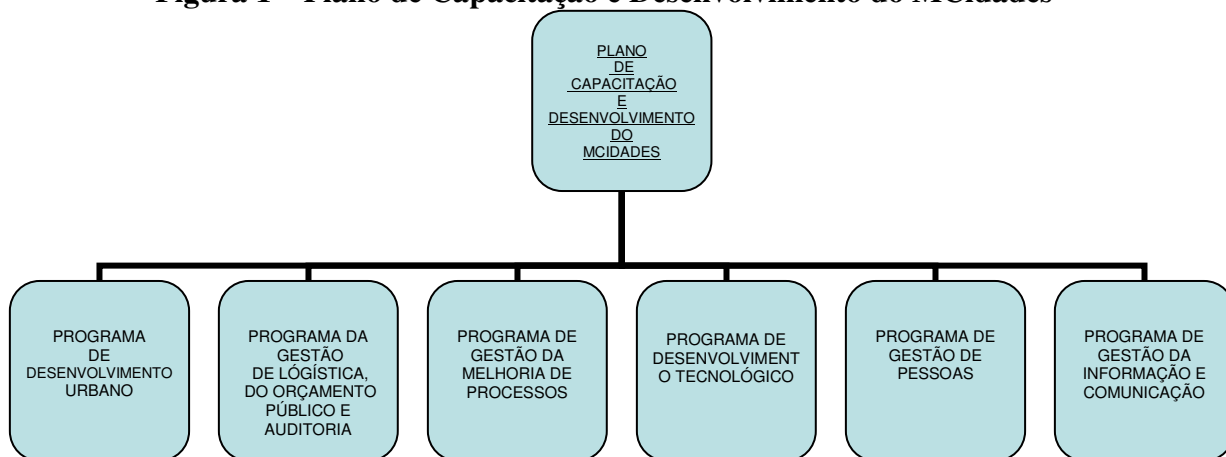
Figura 1 - Plano de Capacitação e Desenvolvimento do MCidades

PLANO DE CAPACITAÇÃO E DESENVOLVIMENTO DO MCIDADES

PROGRAMA DE DESENVOLVIMENTO URBANO

PROGRAMA DA GESTÃO DE LÓGÍSTICA, DO ORÇAMENTO PÚBLICO E AUDITORIA

PROGRAMA DE GESTÃO DA MELHORIA DE PROCESSOS

PROGRAMA DE DESENVOLVIMENTO TECNOLÓGICO

PROGRAMA DE GESTÃO DE PESSOAS

PROGRAMA DE GESTÃO DA INFORMAÇÃO E COMUNICAÇÃO